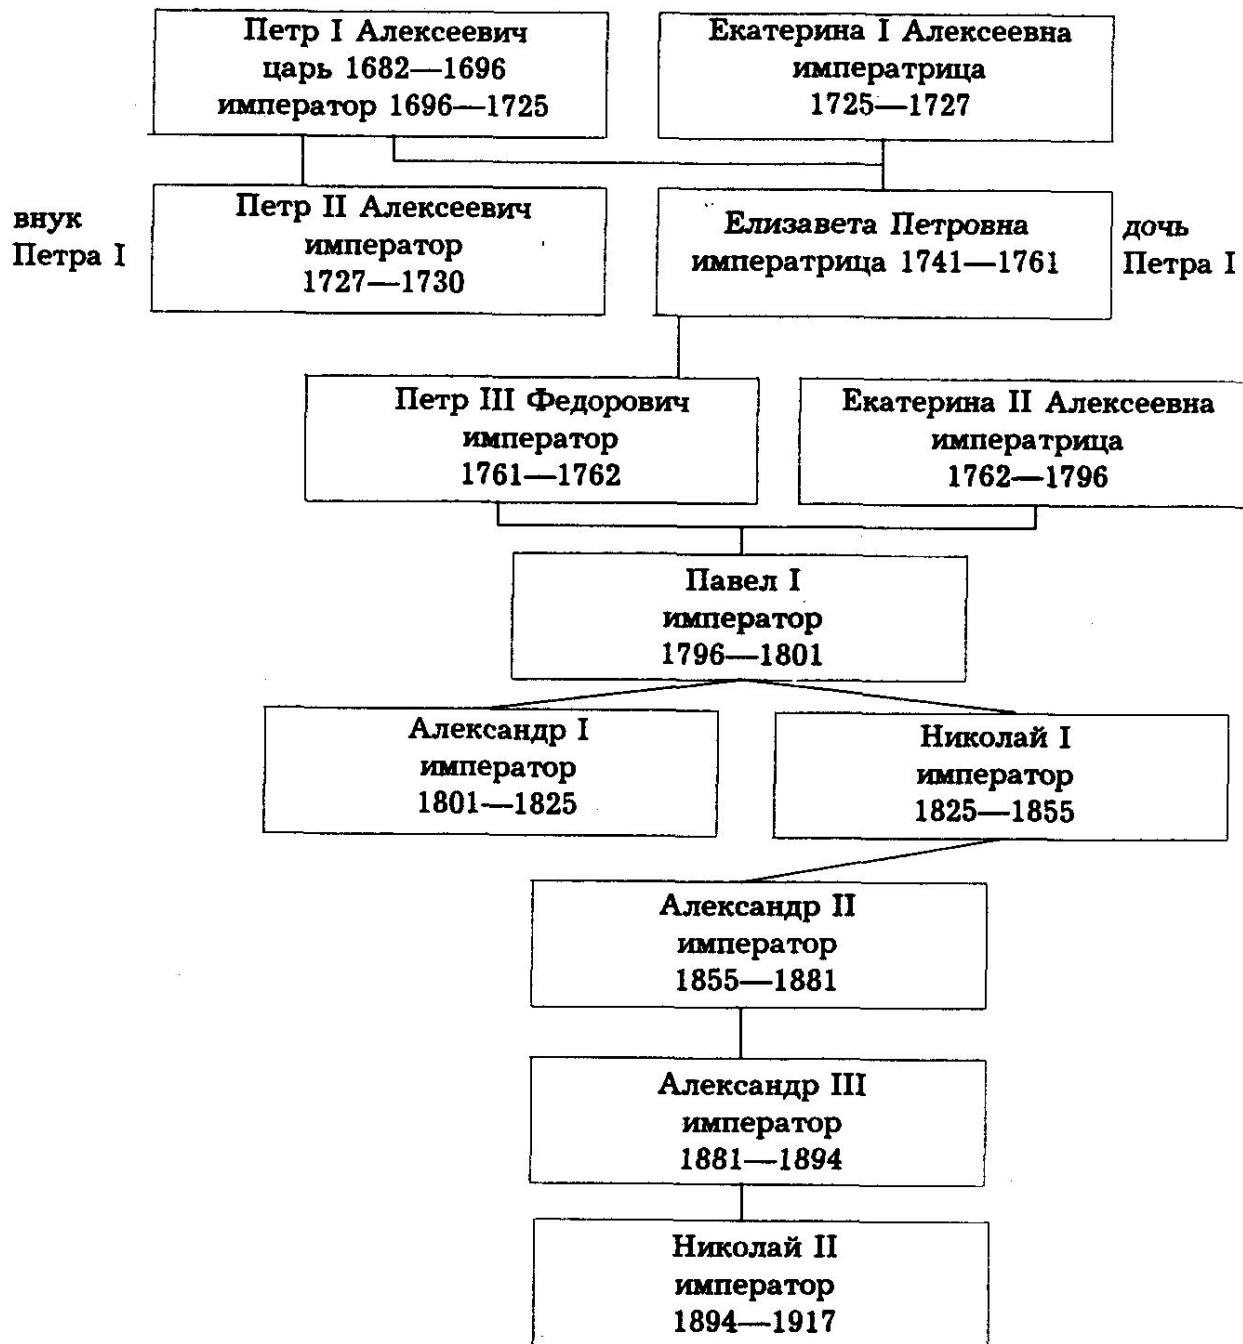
Петр I Алексеевич
царь 1682—1696
император 1696—1725

Екатерина I Алексеевна
императрица
1725—1727

внук
Петра I

Петр II Алексеевич
император
1727—1730

Елизавета Петровна
императрица 1741—1761

дочь
Петра I

Петр III Федорович
император
1761—1762

Екатерина II Алексеевна
императрица
1762—1796

Павел I
император
1796—1801

Александр I
император
1801—1825

Николай I
император
1825—1855

Александр II
император
1855—1881

Александр III
император
1881—1894

Николай II
император
1894—1917